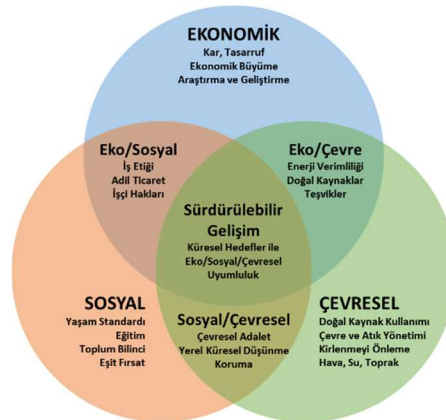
EKONOMİK
Kar, Tasarruf
Ekonomik Büyüme
Araştırma ve Geliştirme

Eko/Sosyal
İş Etiği
Adil Ticaret
İşçi Hakları

Eko/Çevre
Enerji Verimliliği
Doğal Kaynaklar
Teşvikler

Sürdürülebilir Gelişim
Küresel Hedefler ile Eko/Sosyal/Çevresel Uyumluluk

SOSYAL
Yaşam Standardı
Eğitim
Toplum Bilinci
Eşit Fırsat

Sosyal/Çevresel
Çevresel Adalet
Yerel Küresel Düşünme
Koruma

ÇEVRESEL
Doğal Kaynak Kullanımı
Çevre ve Atık Yönetimi
Kirlenmeyi Önleme
Hava, Su, Toprak